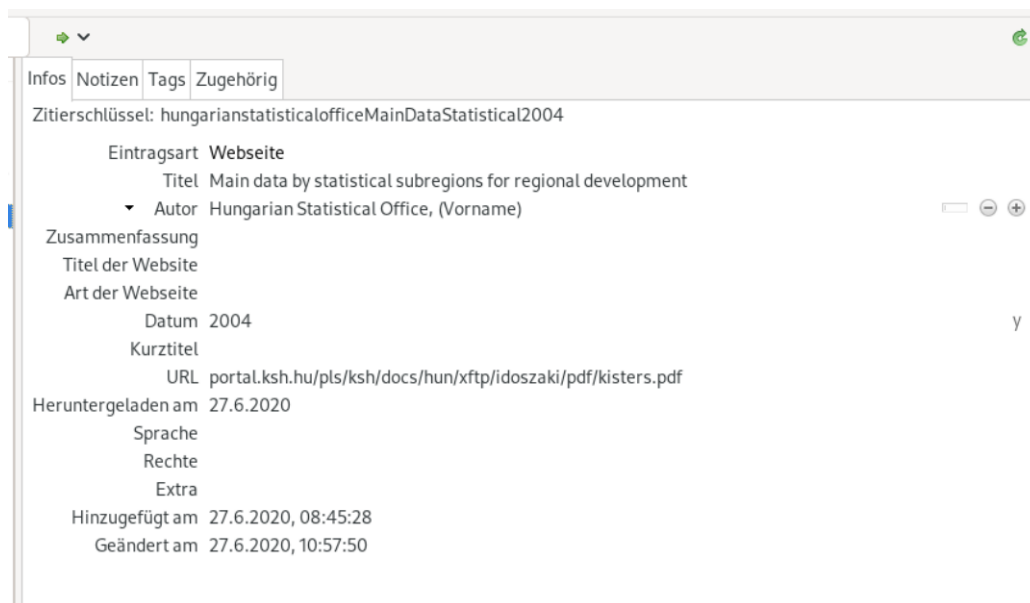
Infos Notizen Tags Zugehörig

Zitierschlüssel: hungarianstatisticalofficeMainDataStatistical2004

Eintragsart Webseite
Titel Main data by statistical subregions for regional development
Autor Hungarian Statistical Office, (Vorname)
Zusammenfassung
Titel der Website
Art der Webseite
Datum 2004 y
Kurztitel
URL portal.ksh.hu/pls/ksh/docs/hun/xftp/idoszaki/pdf/kisters.pdf
Heruntergeladen am 27.6.2020
Sprache
Rechte
Extra
Hinzugefügt am 27.6.2020, 08:45:28
Geändert am 27.6.2020, 10:57:50